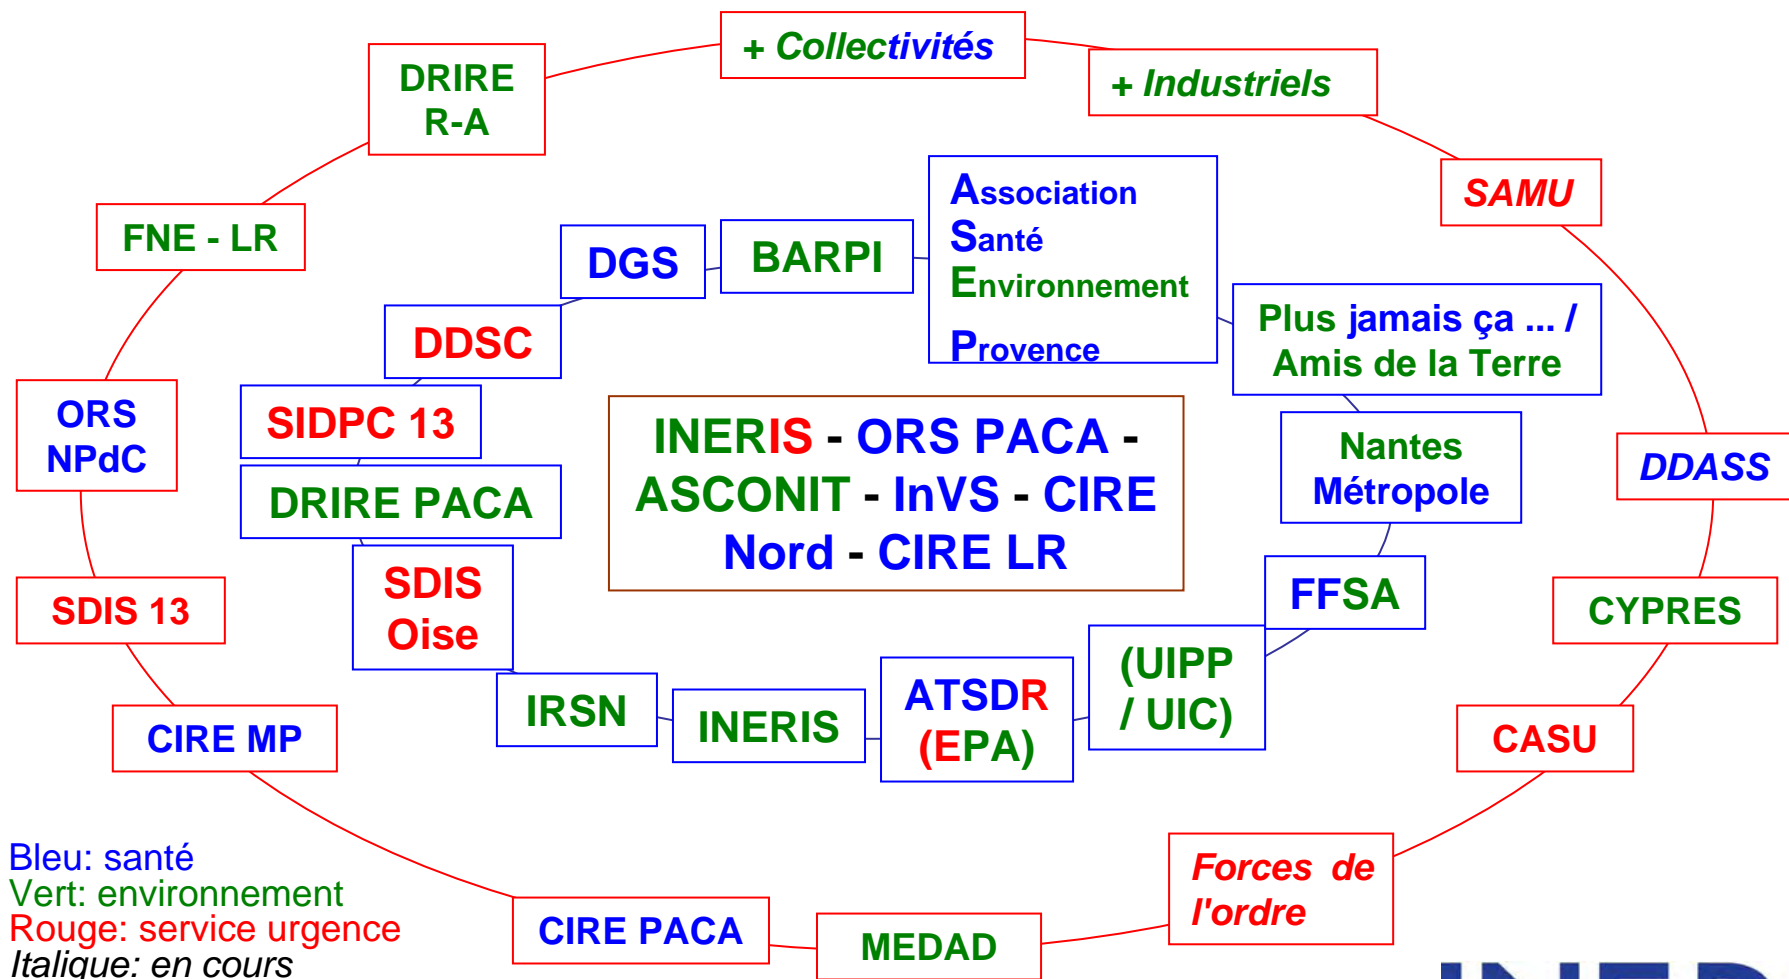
+ Collectivités

+ Industriels

DRIRE R-A

SAMU

FNE - LR

DGS

BARPI

Association Santé Environnement Provence

DDSC

Plus jamais ça ... / Amis de la Terre

ORS NPdC

SIDPC 13

INERIS - ORS PACA - ASCONIT - InVS - CIRE Nord - CIRE LR

Nantes Métropole

DDASS

DRIRE PACA

SDIS 13

SDIS Oise

FFSA

CYPRES

(UIPP / UIC)

ATSDR (EPA)

IRSN

INERIS

CIRE MP

CASU

Forces de l'ordre

CIRE PACA

MEDAD

Bleu: santé
Vert: environnement
Rouge: service urgence
Italique: en cours